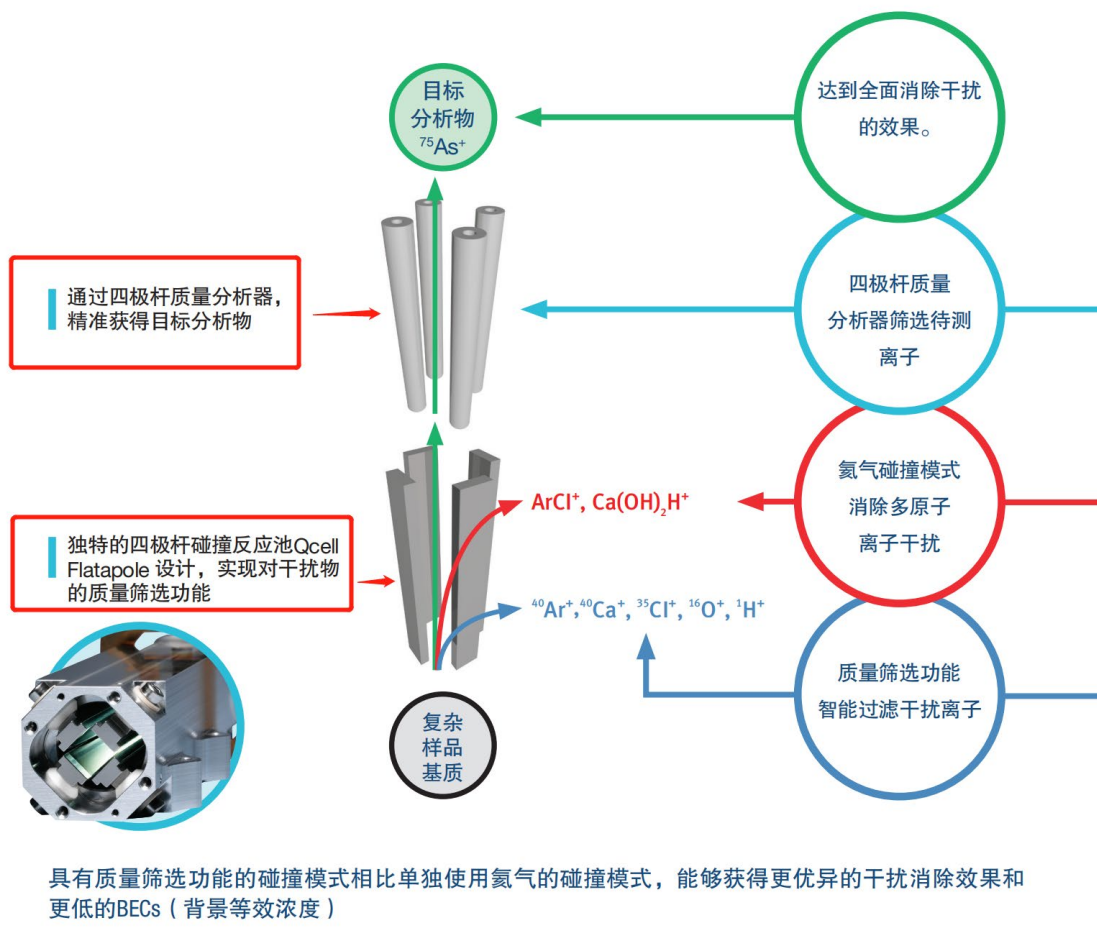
目标
分析物
$^{75}As^{+}$

达到全面消除干扰的效果。

通过四极杆质量分析器，精准获得目标分析物

四极杆质量分析器筛选待测离子

ArCl$^{+}$, Ca(OH)$_{2}$H$^{+}$

氦气碰撞模式消除多原子离子干扰

独特的四极杆碰撞反应池Qcell Flatapole 设计，实现对干扰物的质量筛选功能

$^{40}$Ar$^{+}$, $^{40}$Ca$^{+}$, $^{35}$Cl$^{+}$, $^{16}$O$^{+}$, $^{1}$H$^{+}$

质量筛选功能智能过滤干扰离子

复杂
样品
基质

具有质量筛选功能的碰撞模式相比单独使用氦气的碰撞模式，能够获得更优异的干扰消除效果和更低的BECs（背景等效浓度）